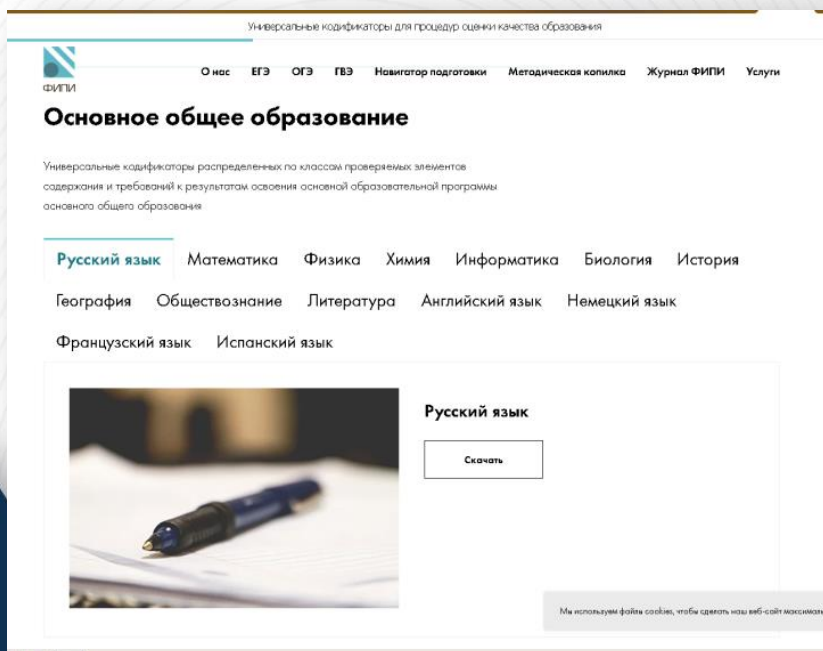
Универсальные кодификаторы для процедур оценки качества образования

ФИПИ

О нас ЕГЭ ОГЭ ГВЭ Навигатор подготовки Методическая копилка Журнал ФИПИ Услуги

Основное общее образование

Универсальные кодификаторы распределенных по классам проверяемых элементов содержания и требований к результатам освоения основной образовательной программы основного общего образования

Русский язык Математика Физика Химия Информатика Биология История География Обществознание Литература Английский язык Немецкий язык Французский язык Испанский язык

Русский язык

Скачать

Мы используем файлы cookies, чтобы сделать наш веб-сайт максимал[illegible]